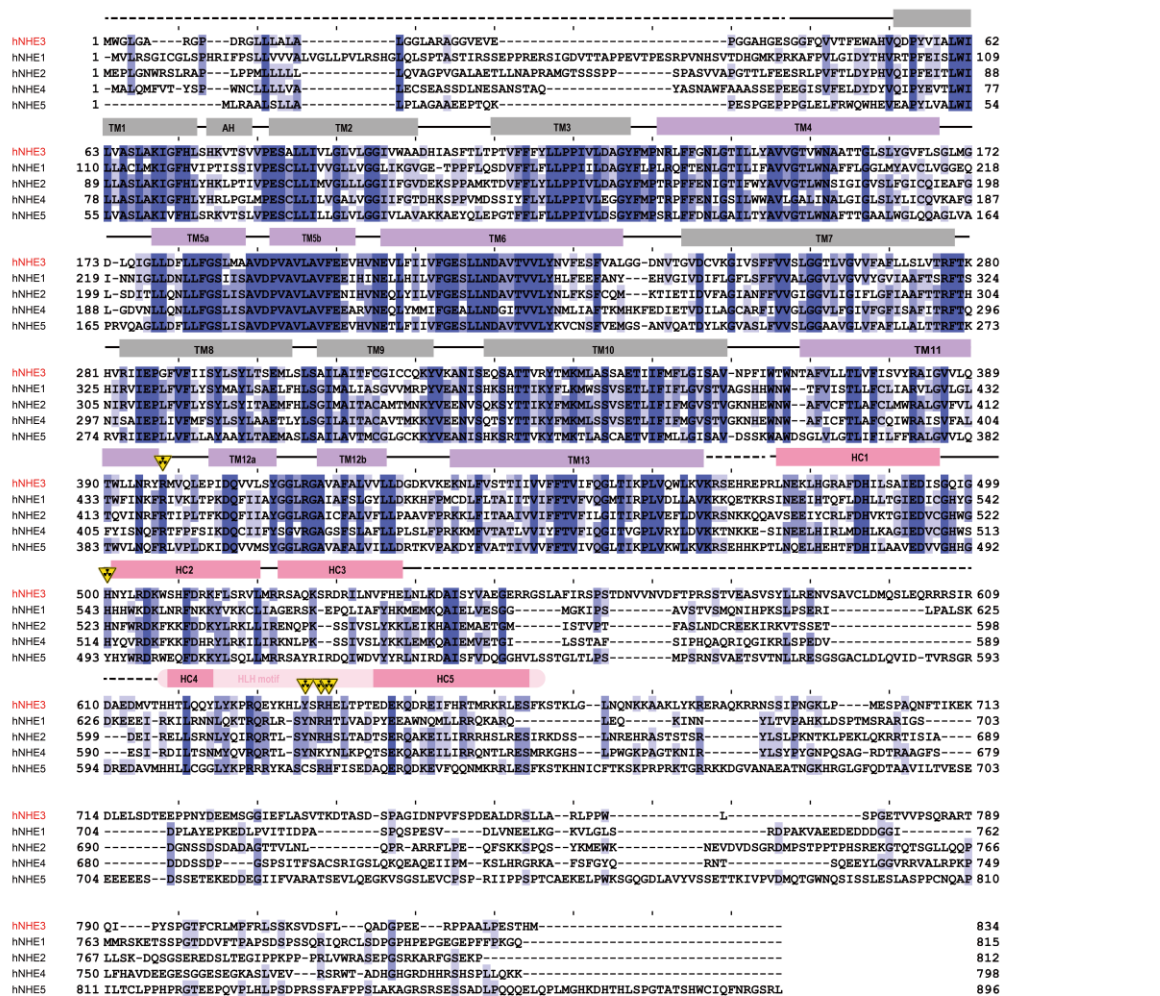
hNHE3 1 MWGLGA---RGP---DRGLLLALA--------------LGGLARAGGVEVE----------------------------PGGAHGESGGFQVVTFEWAHVQDPYVIALWI 62
hNHE1 1 -MVLRSGICGLSPHRIFPSLLVVVALVGLLPVLRSHGLQLSPTASTIRSSEPPRERSIGDVTTAPPEVTPESRPVNHSVTDHGMKPRKAFPVLGIDYTHVRTPFEISLWI 109
hNHE2 1 MEPLGNWRSLRAP---LPPMLLLLL---------------LQVAGPVGALAETLLNAPRAMGTSSSPP-----SPASVVAPGTTLFEESRLPVFTLDYPHVQIPFEITLWI 88
hNHE4 1 -MALQMFVT-YSP---WNCLLLLVA---------------LECSEASSDLNESANSTAQ---------------YASNAWFAAASSEPEEGISVFELDYDYVQIPYEVTLWI 77
hNHE5 1 -----------MLRAALSLLA---------------LPLAGAAEEPTQK------------------------PESPGEPPPGLELFRWQWHEVEAPYLVALWI 54

TM1 AH TM2 TM3 TM4

hNHE3 63 LVASLAKIGFHLSHKVTSVVPESALLIVLGLVLGGIVWAADHIASFTLTPTVFFFYLLPPIVLDAGYFMPNRLFFGNLGTILLYAVVGTVWNAATTGLSLYGVFLSGLMG 172
hNHE1 110 LLACLMKIGFHVIPTISSIVPESCLLIVVGLLVGGLIKGVGE-TPPFLQSDVFFLFLLPPIILDAGYFLPLRQFTENLGTILIFAVVGTLWNAFFLGGLMYAVCLVGGEQ 218
hNHE2 89 LLASLAKIGFHLYHKLPTIVPESCLLIMVGLLLGGIIFGVDEKSPPAMKTDVFFLYLLPPIVLDAGYFMPTRPFFENIGTIFWYAVVGTLWNSIGIGVSLFGICQIEAFG 198
hNHE4 78 LLASLAKIGFHLYHRLPGMPESCLLILVGALVGGIIFGTDHKSPPVMDSSIYFLYLLPPIVLEGGYFMPTRPFFENIGSILWWAVLGALINALGIGLSLYLICQVKAFG 187
hNHE5 55 LVASLAKIVFHLSRKVTSLVPESCLLILLGLVLGGIVLAVAKKAEYQLEPGTFFLFLLPPIVLDSGYFMPSRLFFDNLGAILTYAVVGTLWNAFTTGAALWGLQQAGLVA 164

TM5a TM5b TM6 TM7

hNHE3 173 D-LQIGLLDFLLFGSLMAAVDPVAVLAVFEEVHVNEVLFIIVFGESLLNDAVTVVLYNVFESFVALGG-DNVTGVDCVKGIVSFFVVSLGGTLVGVVFAFLLSLVTRFTK 280
hNHE1 219 I-NNIGLLDNLLFGSIISAVDPVAVLAVFEEIHINELLHILVFGESLLNDAVTVVLYHLFEEFANY---EHVGIVDIFLGFLSFFVVALGGVLVGVVYGVIAAFTSRFTS 324
hNHE2 199 L-SDITLLQNLLFGSLISAVDPVAVLAVFENIHVNEQLYILVFGESLLNDAVTVVLYNLFKSFCQM---KTIETIDVFAGIANFFVVGIGGVLIGIFLGFIAAFTTRFTH 304
hNHE4 188 L-GDVNLLQNLLFGSLISAVDPVAVLAVFEEARVNEQLYMMIFGEALLNDGITVVLYNMLIAFTKMHKFEDIETVDILAGCARFIVVGLGGVLFGIVFGFISAFITRFTQ 296
hNHE5 165 PRVQAGLLDFLLFGSLISAVDPVAVLAVFEEVHVNETLFIIVFGESLLNDAVTVVLYKVCNSFVEMGS-ANVQATDYLKGVASLFVVSLGGAAVGLVFAFLLALTTRFTK 273

TM8 TM9 TM10 TM11

hNHE3 281 HVRIIEPGFVFIISYLSYLTSEMLSLSAILAITFCGICCQKYVKANISEQSATTVRYTMKMLASSAETIIFMFLGISAV-NPFIWTWNTAFVLLTLVFISVYRAIGVVLQ 389
hNHE1 325 HIRVIEPLFVFLYSYMAYLSAELFHLSGIMALIASGVVMRPYVEANISHKSHTTIKYFLKMWSSVSETLIFIFLGVSTVAGSHHWNW--TFVISTLLFCLIARVLGVLGL 432
hNHE2 305 HIRVIEPLFVFLYSYLSYITAEMFHLSGIMAITACAMTMNKYVEENVSQKSYTTIKYFMKMLSSVSETLIFIFMGVSTVGKNHEWNW--AFVCFTLAFCLMWRALGVFVL 412
hNHE4 297 NISAIEPLIVFMFSYLSYLAAETLYLSGILAITACAVTMKKYVEENVSQTSYTTIKYFMKMLSSVSETLIFIFMGVSTIGKNHEWNW--AFICFTLAFCQIWRAISVFAL 404
hNHE5 274 RVRIIEPLLVFLLAYAAYLTAEMASLSAILAVTMCGLGCKKYVEANISHKSRTTVKYTMKTLASCAETVIFMLLGISAV-DSSKWAWDSGLVLGTLIFILFFRALGVVLQ 382

TM12a TM12b TM13 HC1

hNHE3 390 TWLLNRYRMVQLEPIDQVVLSYGGLRGAVAFALVVLLDGDKVKEKNLFVSTTIIVVFFTVIFQGLTIKPLVQWLKVKRSEHREPRLNEKLHGRAFDHILSAIEDISGQIG 499
hNHE1 433 TWFINKFRIVKLTPKDQFIIAYGGLRGAIAFSLGYLLDKKHFPMCDLFLTAIITVIFFTVFVQGMTIRPLVDLLAVKKKQETKRSINEEIHTQFLDHLLTGIEDICGHYG 542
hNHE2 413 TQVINRFRTIPLTFKDQFIIAYGGLRGAICFALVFLLPAAVFPRKKLFITAAIVVIFFTVFILGITIRPLVEFLDVKRSNKKQQAVSEEIYCRLFDHVKTGIEDVCGHWG 522
hNHE4 405 FYISNQFRTFPFSIKDQCIIFYSGVRGAGSFSLAFLLPLSLFPRKKMFVTATLVVIYFTVFIQGITVGPLVRYLDVKKTNKKE-SINEELHIRLMDHLKAGIEDVCGHWS 513
hNHE5 383 TWVLNQFRLVPLDKIDQVVMSYGGLRGAVAFALVILLDRTKVPAKDYFVATTIVVVFFTVIVQGLTIKPLVKWLKVKRSEHHKPTLNQELHEHTFDHILAAVEDVVGHHG 492

HC2 HC3

hNHE3 500 HNYLRDKWSHFDRKFLSRVLMRRSAQKSRDRILNVFHELNLKDAISYVAEGERRGSLAFIRSPSTDNVVNVDFTPRSSTVEASVSYLLRENVSAVCLDMQSLEQRRRSIR 609
hNHE1 543 HHHWKDKLNRFNKKYVKKCLIAGERSK-EPQLIAFYHKMEMKQAIELVESGG------MGKIPS-------AVSTVSMQNIHPKSLPSERI------------LPALSK 625
hNHE2 523 HNFWRDKFKKFDDKYLRKLLIRENQPK--SSIVSLYKKLEIKHAIEMAETGM------ISTVPT-------FASLNDCREEKIRKVTSSET------------------- 598
hNHE4 514 HYQVRDKFKKFDHRYLRKLLIRKNLPK--SSIVSLYKKLEMKQAIEMVETGI------LSSTAF-------SIPHQAQRIQGIKRLSPEDV------------------- 589
hNHE5 493 YHYWRDRWEQFDKKYLSQLLMRRSAYRIRDQIWDVYYRLNIRDAISFVDQGGHVLSSTGLTLPS-------MPSRNSVAETSVTNLLRESGSGACLDLQVID-TVRSGR 593

HC4 HLH motif HC5

hNHE3 610 DAEDMVTHHTLQQYLYKPRQEYKHLYSRHELTPTEDEKQDREIFHRTMRKRLESFKSTKLG--LNQNKKAAKLYKRERAQKRRNSSIPNGKLP----MESPAQNFTIKEK 713
hNHE1 626 DKEEEI-RKILRNNLQKTRQRLR-SYNRHTLVADPYEEAWNQMLLRRQKARQ----------LEQ-------KINN-------YLTVPAHKLDSPTMSRARIGS-----703
hNHE2 599 ----DEI-RELLSRNLYQIRQRTL-SYNRHSLTADTSERQAKEILIRRRHSLRESIRKDSS---LNREHRASTSTSR-------YLSLPKNTKLPEKLQKRRTISIA---- 689
hNHE4 590 ----ESI-RDILTSNMYQVRQRTL-SYNKYNLKPQTSEKQAKEILIRRQNTLRESMRKGHS---LPWGKPAGTKNIR-------YLSYPYGNPQSAG-RDTRAAGFS---- 679
hNHE5 594 DREDAVMHHLLCGGLYKPRRRYKASCSRHFISEDAQERQDKEVFQQNMKRRLESFKSTKHNICFTKSKPRPRKTGRRKKDGVANAEATNGKHRGLGFQDTAAVILTVESE 703

hNHE3 714 DLELSDTEEPPNYDEEMSGGIEFLASVTKDTASD-SPAGIDNPVFSPDEALDRSLLA--RLPPW--------------L-----------------SPGETVVPSQRART 789
hNHE1 704 --------DPLAYEPKEDLPVITIDPA-------SPQSPESV-----DLVNEELKG--KVLGLS--------------------------RDPAKVAEEDEDDDGGI-------- 762
hNHE2 690 --------DGNSSDSDADAGTTVLNL--------QPR-ARRFLPE--QFSKKSPQS--YKMEWK--------NEVDVDSGRDMPSTPPTPHSREKGTQTSGLLQQP 766
hNHE4 680 --------DDDSSDP----GSPSITFSACSRIGSLQKQEAQEIIPM--KSLHRGRKA--FSFGYQ-------------RNT---------------SQEEYLGGVRRVALRPKP 749
hNHE5 704 EEEEES--DSSETEKEDDEGIIFVARATSEVLQEGKVSGSLEVCPSP-RIIPPSPTCAEKELPWKSGQGDLAVYVSSETTKIVPVDMQTGWNQSISSLESLASPPCNQAP 810

hNHE3 790 QI----PYSPGTFCRLMPFRLSSKSVDSFL---QADGPEE---RPPAALPESTHM------------------------------------------------------------ 834
hNHE1 763 MMRSKETSSPGTDDVFTPAPSDSPSSQRIQRCLSDPGPHPEPGEGEPFFPKGQ-------------------------------------------------------- 815
hNHE2 767 LLSK-DQSGSEREDSLTEGIPPKPP-PRLVWRASEPGSRKARFGSEKP----------------------------------------------------------- 812
hNHE4 750 LFHAVDEEGESGGESEGKASLVEV---RSRWT-ADHGHGRDHHRSHSPLLQKK------------------------------------------------------ 798
hNHE5 811 ILTCLPPHPRGTEEPQVPLHLPSDPRSSFAFPPSLAKAGRSRSESSADLPQQQELQPLMGHKDHTHLSPGTATSHWCIQFNRGSRL 896